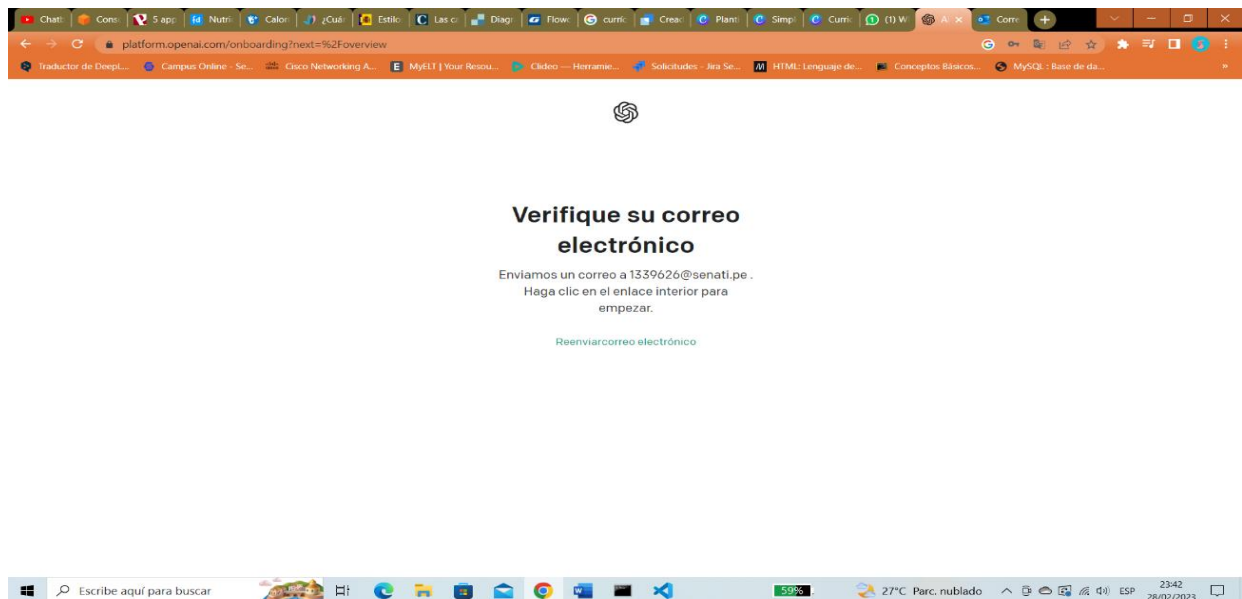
Chatt | Cons | 5 app | Nutri | Calor | ¿Cuá | Estilo | Las c | Diagr | Flowc | curric | Creac | Plant | Simpl | Curric | (1) W | A | Corre

platform.openai.com/onboarding?next=%2Foverview

Traductor de DeepL... Campus Online - Se... Cisco Networking A... MyELT | Your Resou... Clideo — Herramie... Solicitudes - Jira Se... HTML: Lenguaje de... Conceptos Básicos... MySQL :: Base de da...

Verifique su correo electrónico

Enviamos un correo a 1339626@senati.pe . Haga clic en el enlace interior para empezar.

Reenviarcorreo electrónico

Escribe aquí para buscar

59%

27°C Parc. nublado ESP 23:42 28/02/2023